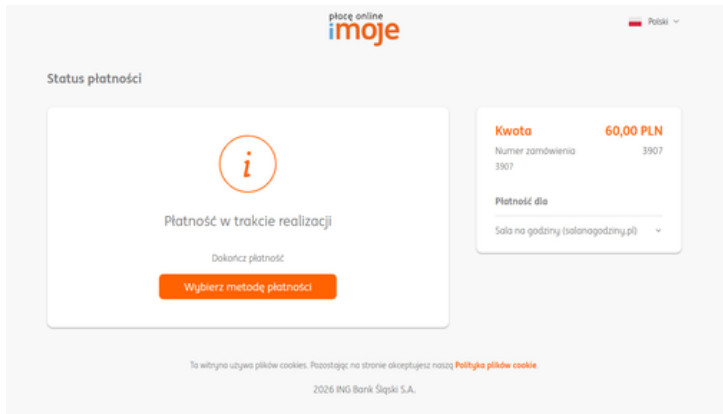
płacę online
imoje

Polski

Status płatności

i

Płatność w trakcie realizacji

Dokończ płatność

Wybierz metodę płatności

Kwota 60,00 PLN

Numer zamówienia 3907

3907

Płatność dla

Sala na godziny (salanagodziny.pl)

Ta witryna używa plików cookies. Pozostając na stronie akceptujesz naszą Polityka plików cookie.

2026 ING Bank Śląski S.A.